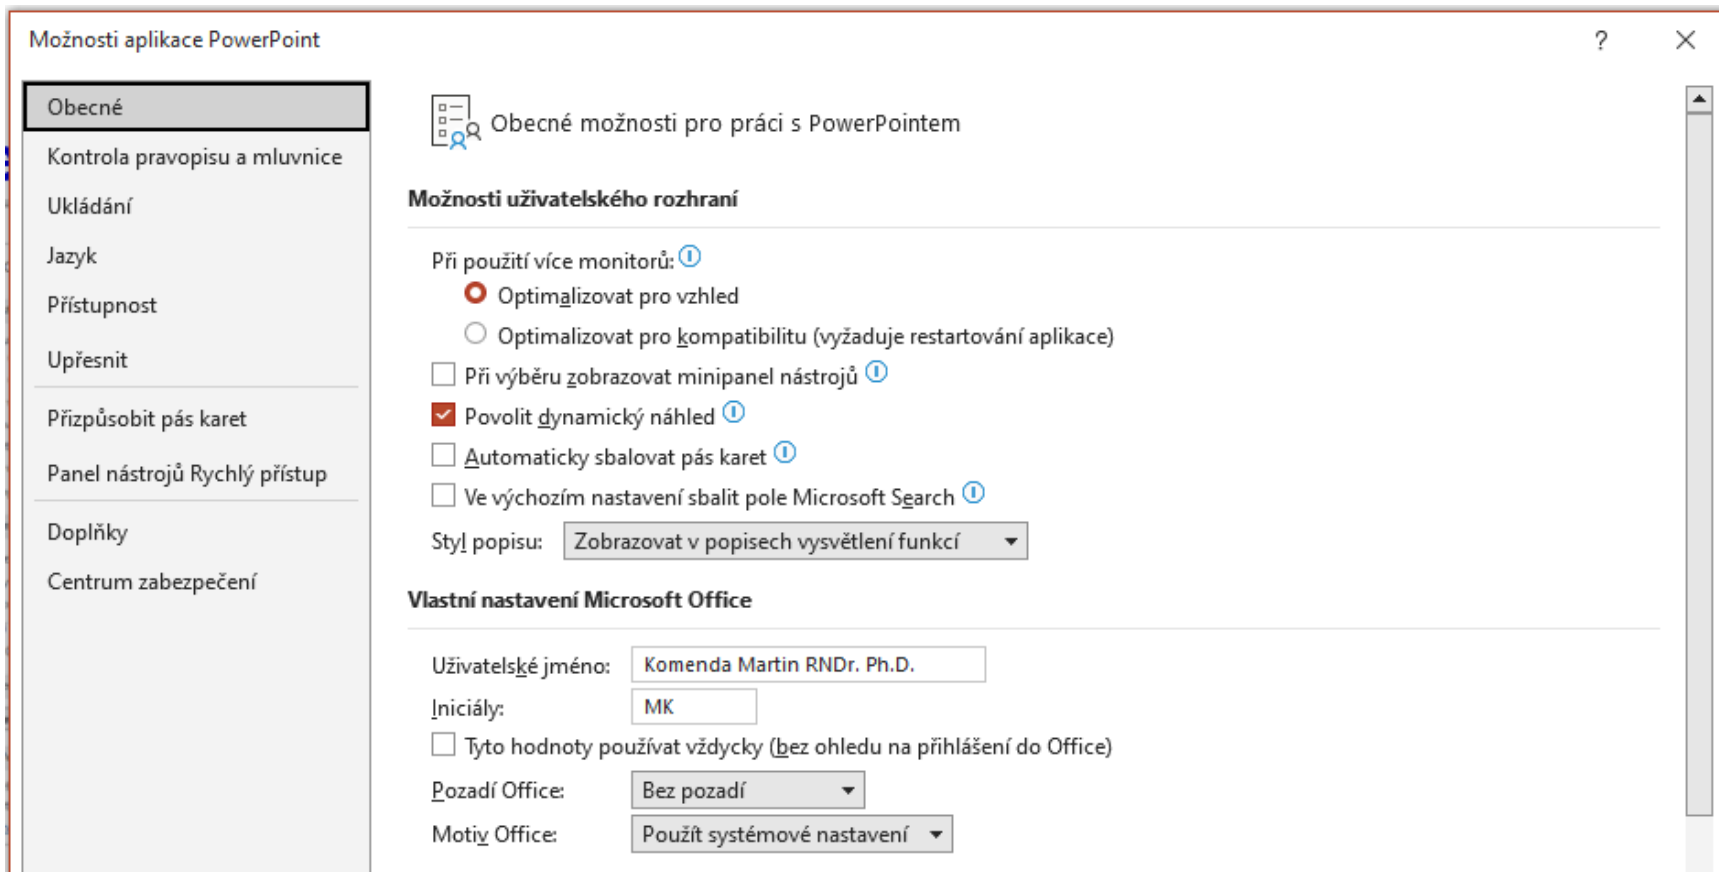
Možnosti aplikace PowerPoint

?

Obecné
Kontrola pravopisu a mluvnice
Ukládání
Jazyk
Přístupnost
Upřesnit
Přizpůsobit pás karet
Panel nástrojů Rychlý přístup
Doplňky
Centrum zabezpečení

Obecné možnosti pro práci s PowerPointem

Možnosti uživatelského rozhraní

Při použití více monitorů:
Optimalizovat pro vzhled
Optimalizovat pro kompatibilitu (vyžaduje restartování aplikace)
Při výběru zobrazovat minipanel nástrojů
Povolit dynamický náhled
Automaticky sbalovat pás karet
Ve výchozím nastavení sbalit pole Microsoft Search
Styl popisu: Zobrazovat v popisech vysvětlení funkcí

Vlastní nastavení Microsoft Office

Uživatelské jméno: Komenda Martin RNDr. Ph.D.
Iniciály: MK
Tyto hodnoty používat vždycky (bez ohledu na přihlášení do Office)
Pozadí Office: Bez pozadí
Motiv Office: Použít systémové nastavení